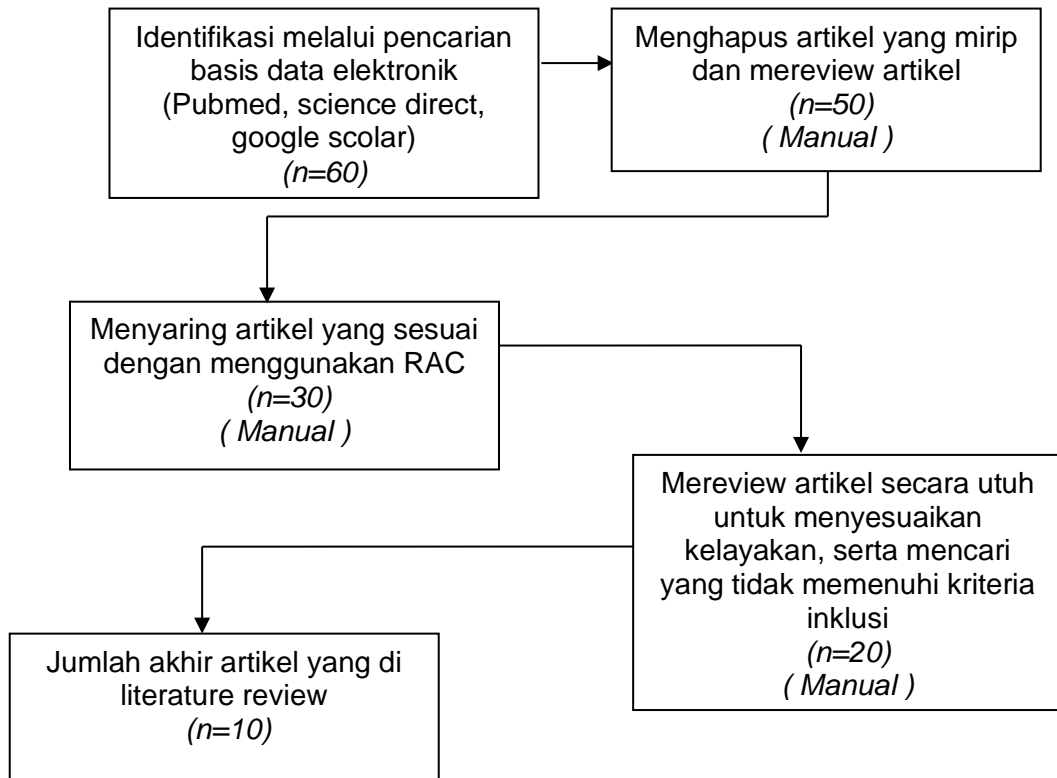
Identifikasi melalui pencarian basis data elektronik (Pubmed, science direct, google scolar)
*(n=60)*

Menghapus artikel yang mirip dan mereview artikel
*(n=50)*
*( Manual )*

Menyaring artikel yang sesuai dengan menggunakan RAC
*(n=30)*
*( Manual )*

Mereview artikel secara utuh untuk menyesuaikan kelayakan, serta mencari yang tidak memenuhi kriteria inklusi
*(n=20)*
*( Manual )*

Jumlah akhir artikel yang di literature review
*(n=10)*